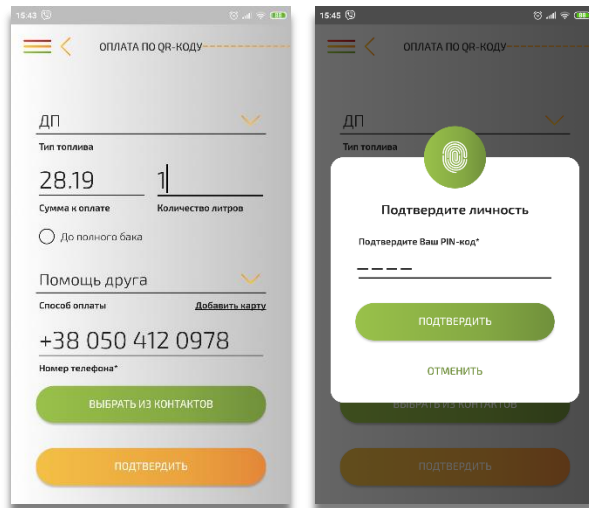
15:43

ОПЛАТА ПО QR-КОДУ

ДП
Тип топлива

28.19
Сумма к оплате

1
Количество литров

До полного бака

Помощь друга
Способ оплаты
Добавить карту

+38 050 412 0978
Номер телефона*

ВЫБРАТЬ ИЗ КОНТАКТОВ

ПОДТВЕРДИТЬ

15:45

ОПЛАТА ПО QR-КОДУ

ДП
Тип топлива

Подтвердите личность

Подтвердите Ваш PIN-код*

ПОДТВЕРДИТЬ

ОТМЕНИТЬ

ВЫБРАТЬ ИЗ КОНТАКТОВ

ПОДТВЕРДИТЬ